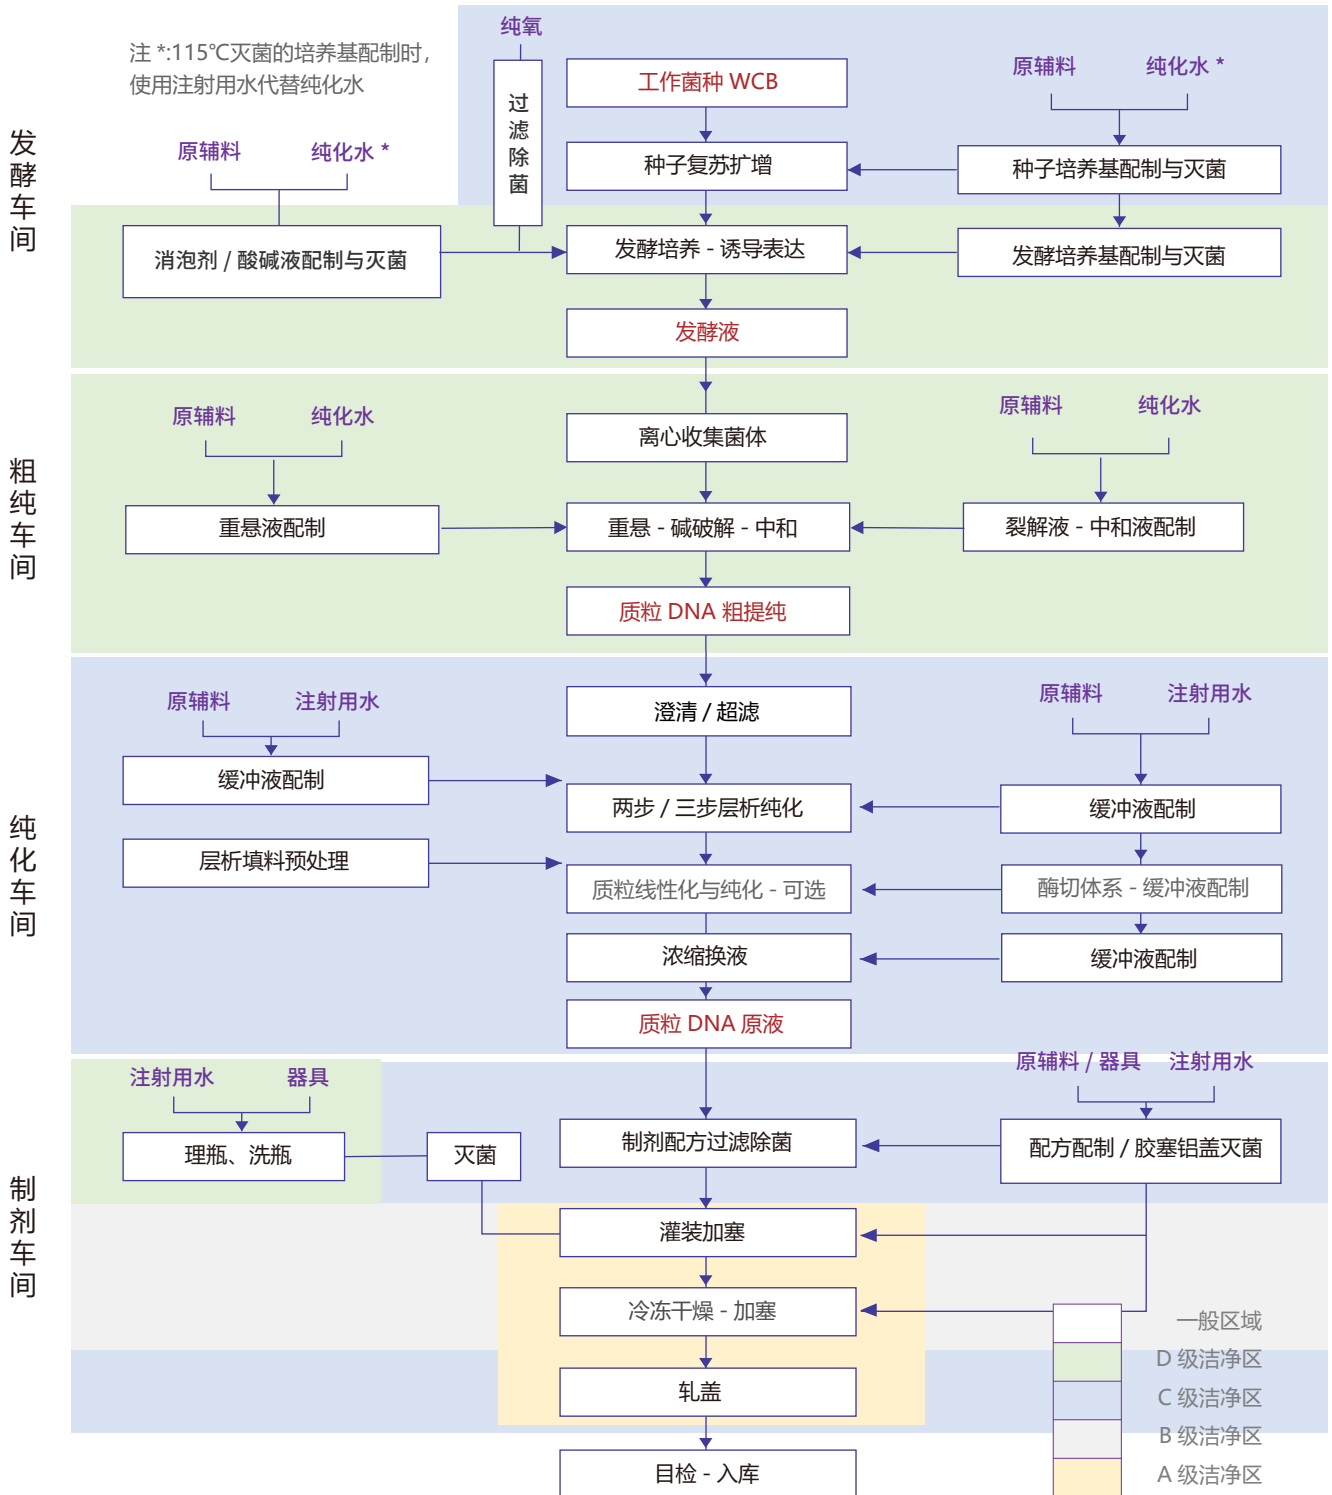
注 *:115℃灭菌的培养基配制时，使用注射用水代替纯化水

发酵车间

纯氧

过滤除菌

工作菌种 WCB

原辅料 纯化水 *

种子复苏扩增

种子培养基配制与灭菌

原辅料 纯化水 *

消泡剂 / 酸碱液配制与灭菌

发酵培养 - 诱导表达

发酵培养基配制与灭菌

发酵液

粗纯车间

原辅料 纯化水

离心收集菌体

原辅料 纯化水

重悬液配制

重悬 - 碱破解 - 中和

裂解液 - 中和液配制

质粒 DNA 粗提纯

纯化车间

原辅料 注射用水

澄清 / 超滤

原辅料 注射用水

缓冲液配制

两步 / 三步层析纯化

缓冲液配制

层析填料预处理

质粒线性化与纯化 - 可选

酶切体系 - 缓冲液配制

浓缩换液

缓冲液配制

质粒 DNA 原液

制剂车间

注射用水 器具

原辅料 / 器具 注射用水

理瓶、洗瓶

灭菌

制剂配方过滤除菌

配方配制 / 胶塞铝盖灭菌

灌装加塞

冷冻干燥 - 加塞

轧盖

目检 - 入库

一般区域
D 级洁净区
C 级洁净区
B 级洁净区
A 级洁净区